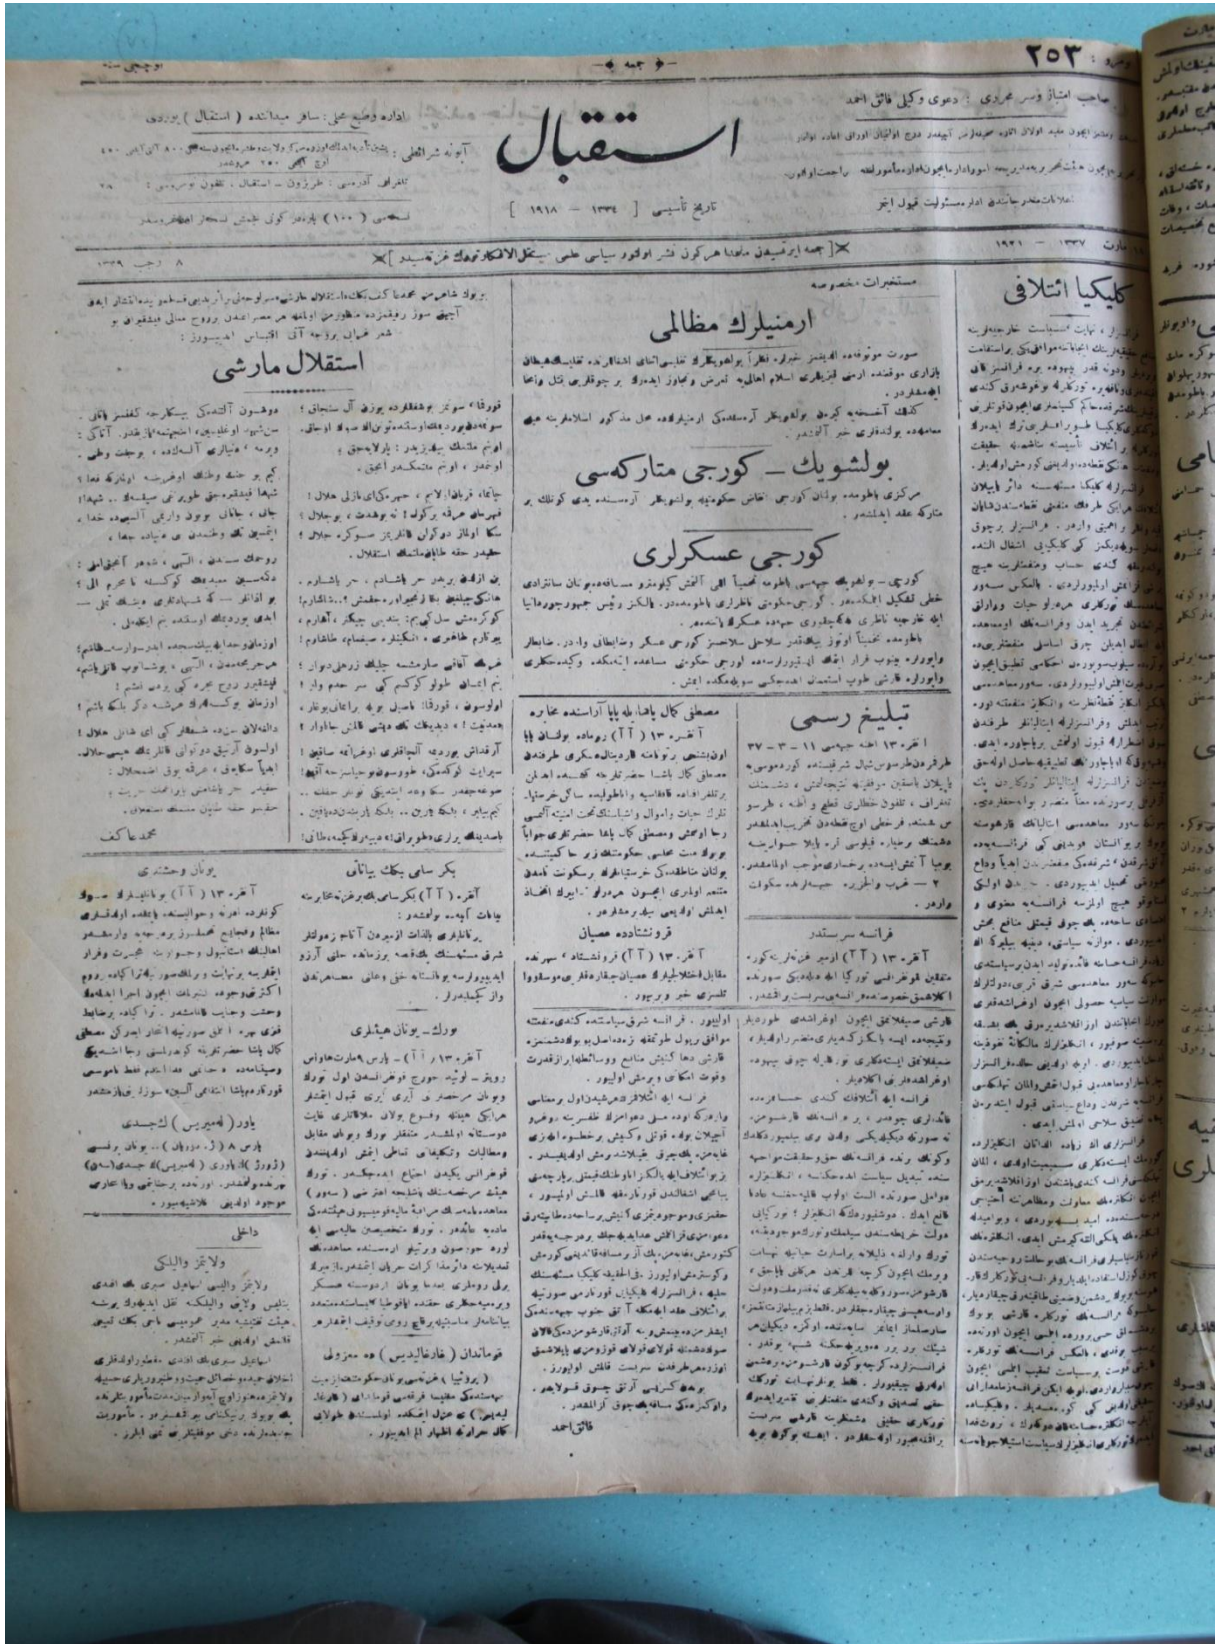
۲۵۳

استقبال

تاریخ تأسیسی [ ۱۳۳۴ - ۱۹۱۸ ]

صاحب امتیاز وسر محرری : دعوی وکیلی فائق احمد

اداره وطبع محلی : سافر میدانده ( استقلال ) یوردی

۸ رجب ۱۳۳۹

۱۳۳۷ - ۱۹۲۱

کلیکیا ائتلافی

ارمنیلرك مظالمی

بولشویك - کورجی متارکه‌سی

کورجی عسکرلری

استقلال مارشی

تبلیغ رسمی

آنقره ۱۳ ( آ آ ) ۱۱ - ۳ - ۳۷

فرانسه سرسندر

قرونشتاده عصیان

یونان وحشتی

بکر سامی بك بیاناتی

ورك - یونان هیئتلری

داخل

ولایتز والیلکی

قوماندان ( غارغالیدیس ) ده معزولی

مصطفی کمال پاشا، باباسیله یا پا آراسنده محاوره

محمد عاکف

فائق احمد

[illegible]